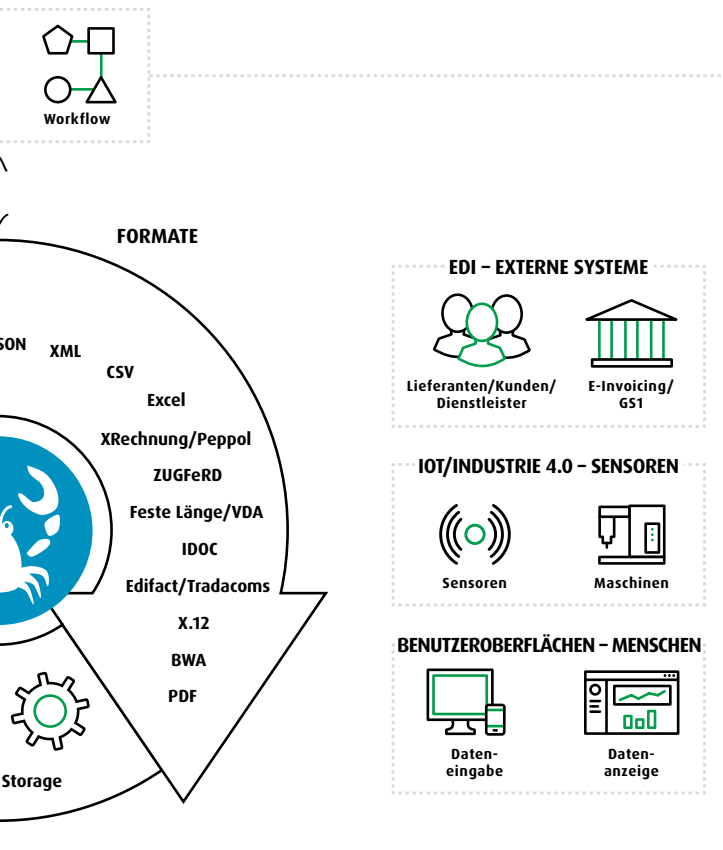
Workflow

FORMATE

SON
XML
CSV
Excel
XRechnung/Peppol
ZUGFeRD
Feste Länge/VDA
IDOC
Edifact/Tradacoms
X.12
BWA
PDF

Storage

EDI – EXTERNE SYSTEME

Lieferanten/Kunden/ Dienstleister

E-Invoicing/ GS1

IOT/INDUSTRIE 4.0 – SENSOREN

Sensoren

Maschinen

BENUTZEROBERFLÄCHEN – MENSCHEN

Dateneingabe

Datenanzeige